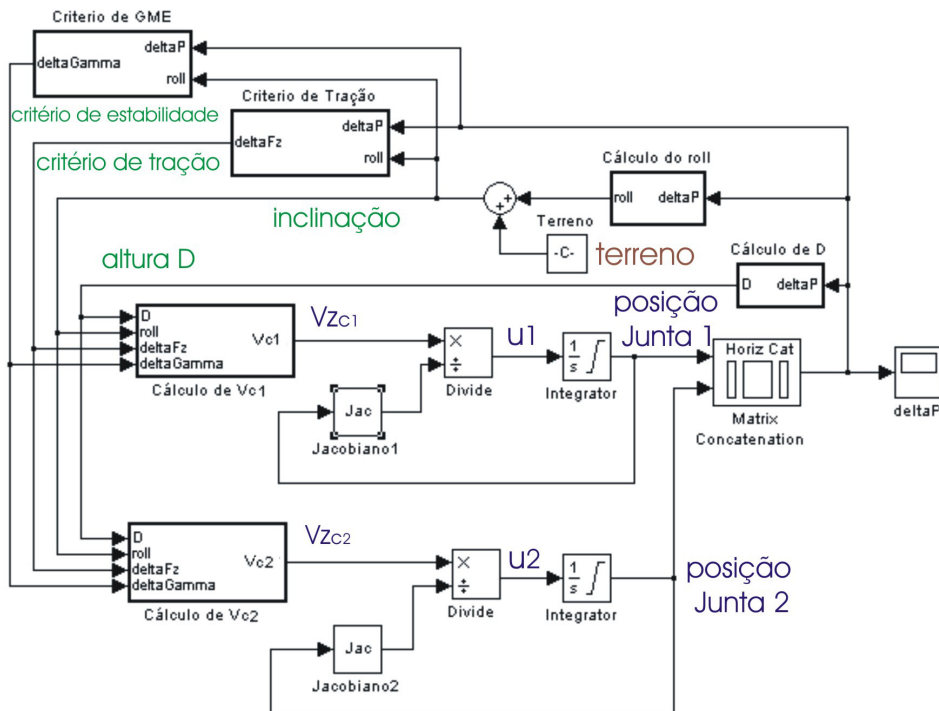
Criterio de GME
deltaGamma
deltaP
roll
critério de estabilidade
Criterio de Tração
deltaFz
deltaP
roll
critério de tração
Cálculo do roll
roll
deltaP
inclinação
Terreno
-C-
terreno
altura D
Cálculo de D
D
deltaP
D
roll
deltaFz
deltaGamma
Vc1
Cálculo de Vc1
$Vz_{C1}$
Divide
u1
$\frac{1}{s}$
Integrator
posição
Junta 1
Horiz Cat
Matrix
Concatenation
deltaP
Jac
Jacobiano1
D
roll
deltaFz
deltaGamma
Vc2
Cálculo de Vc2
$Vz_{C2}$
Divide
u2
$\frac{1}{s}$
Integrator
posição
Junta 2
Jac
Jacobiano2